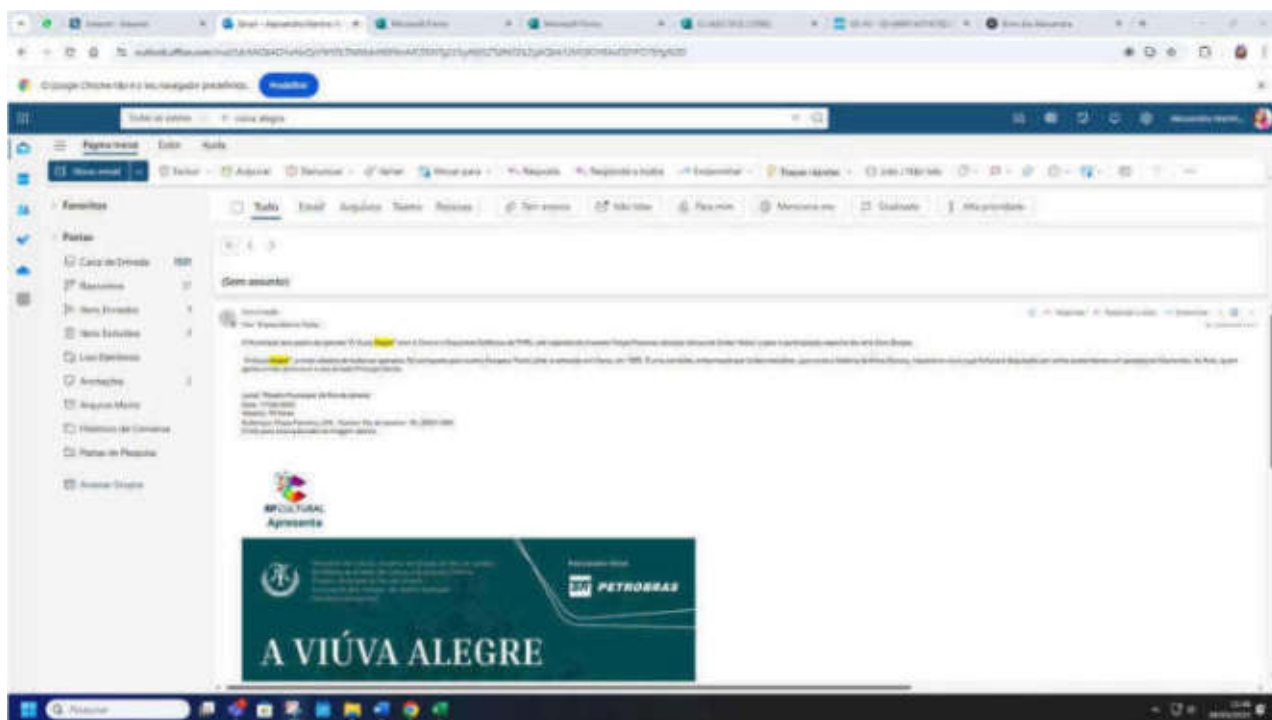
O Google Chrome não é o seu navegador padrão. Predefinir

viúva alegre

Página Inicial Exibir Ajuda

Novo email

Favoritos

Pastas

Caixa de Entrada

Rascunhos

Itens Enviados

Itens Excluídos

Lixo Eletrônico

Anotações

Arquivo Morto

Histórico de Conversa

Pastas de Pesquisa

Tudo Email

(Sem assunto)

RJ CULTURAL
Apresenta

PETROBRAS

A VIÚVA ALEGRE

Pesquisar